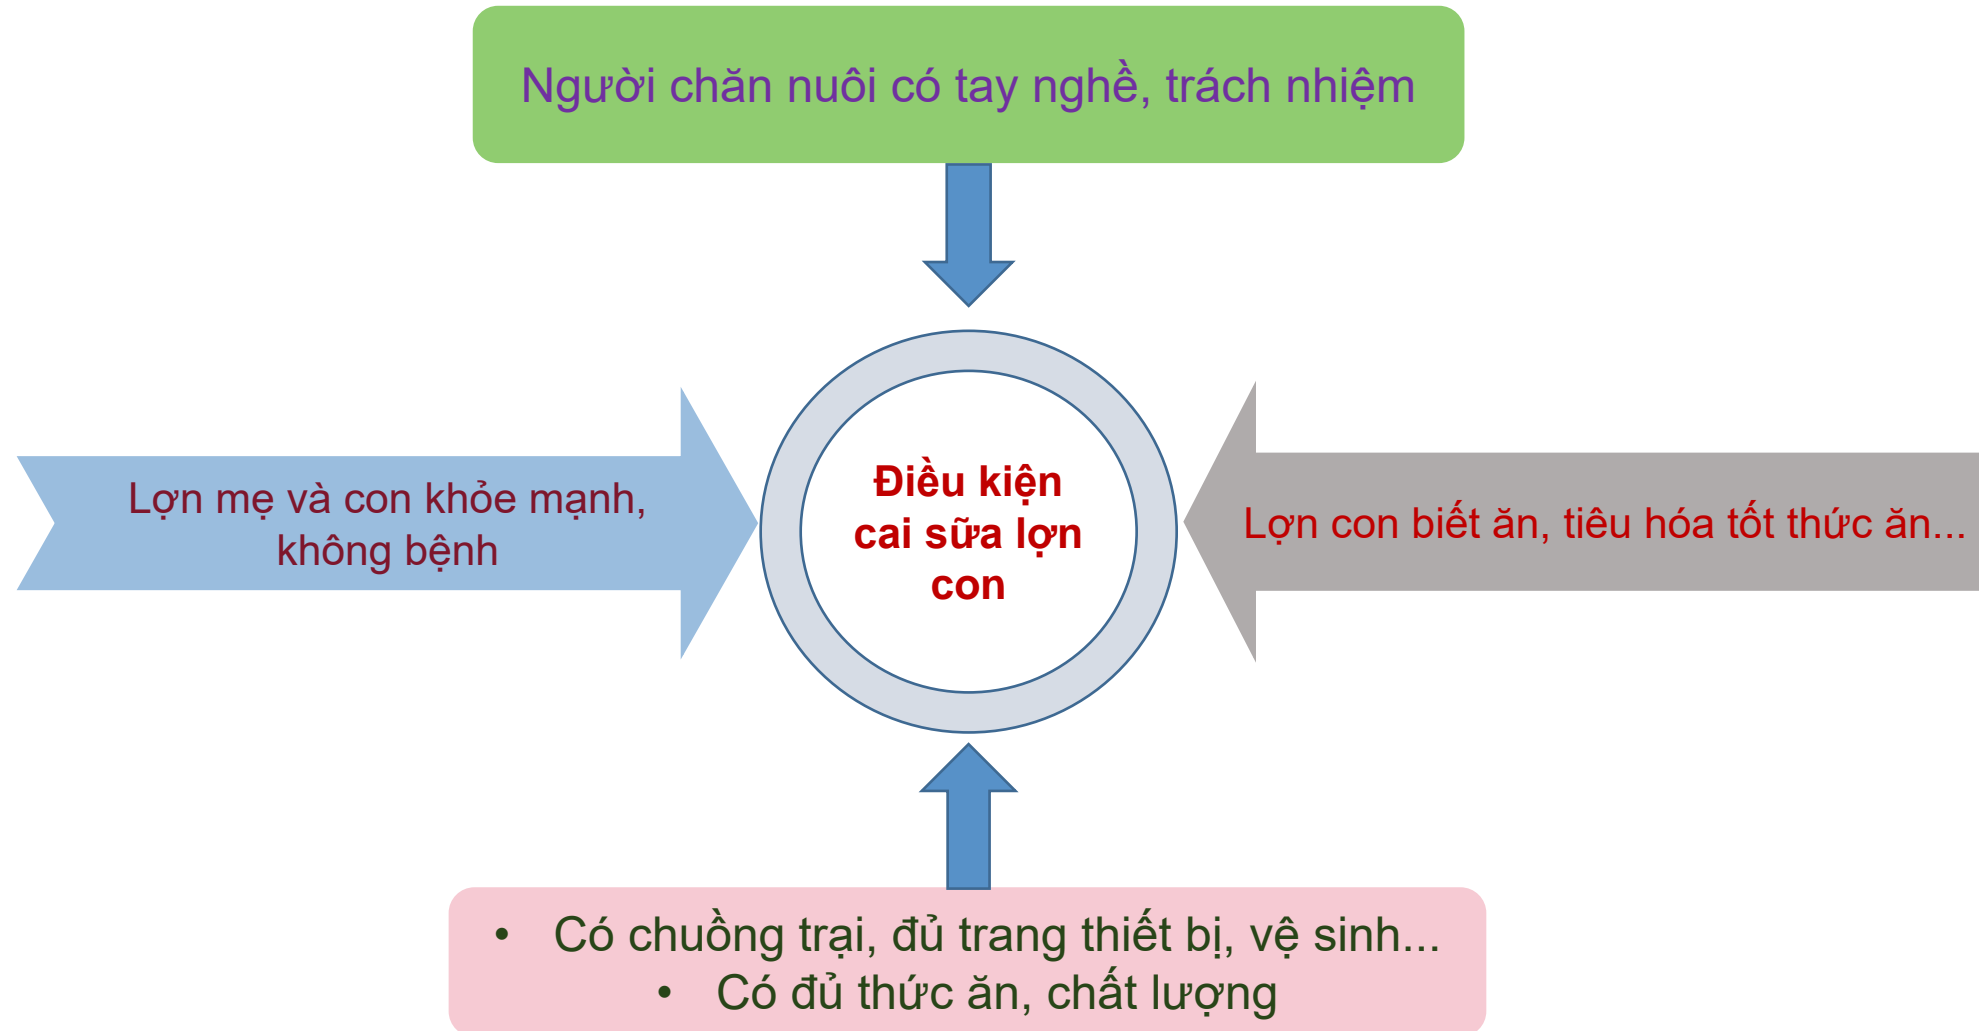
Người chăn nuôi có tay nghề, trách nhiệm

Lợn mẹ và con khỏe mạnh, không bệnh

Điều kiện cai sữa lợn con

Lợn con biết ăn, tiêu hóa tốt thức ăn...

- Có chuồng trại, đủ trang thiết bị, vệ sinh...
- Có đủ thức ăn, chất lượng